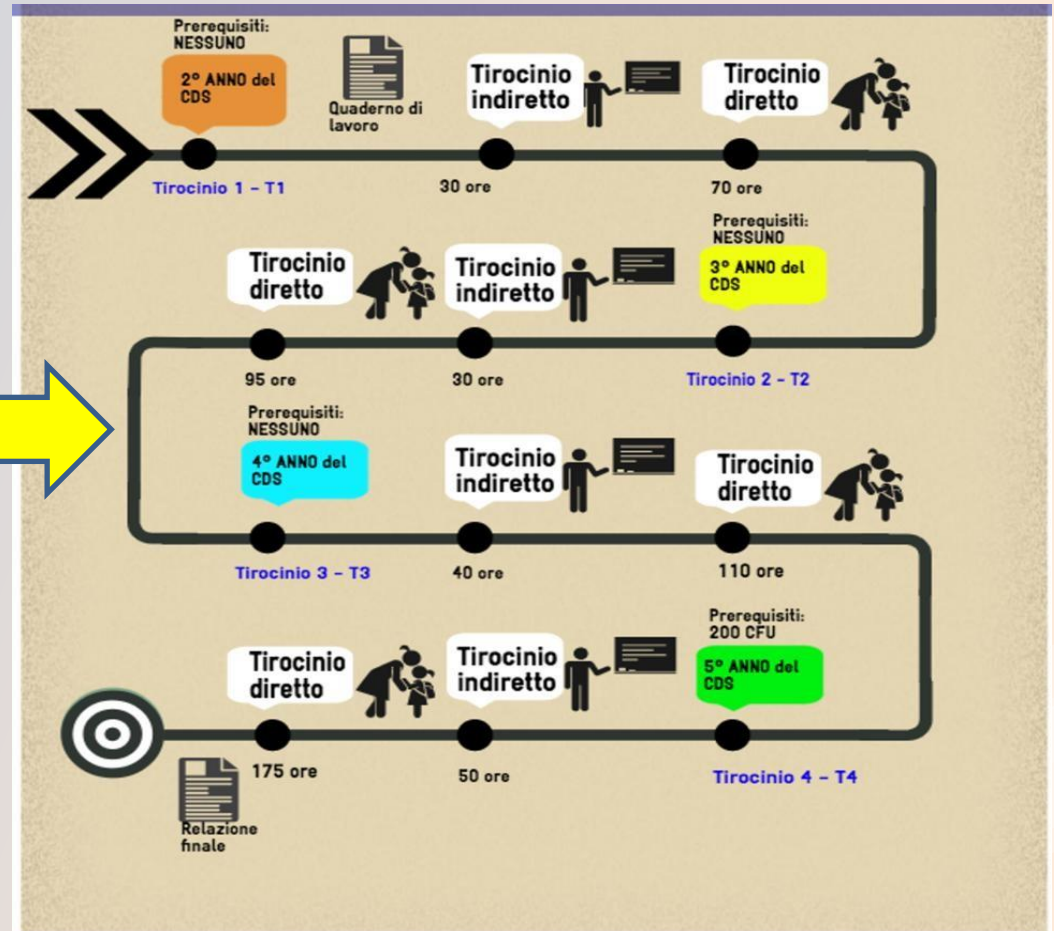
Prerequisiti:
NESSUNO
2° ANNO del CDS

Quaderno di lavoro

Tirocinio indiretto

Tirocinio diretto

Tirocinio 1 - T1

30 ore

70 ore

Tirocinio diretto

Tirocinio indiretto

Prerequisiti:
NESSUNO
3° ANNO del CDS

95 ore

30 ore

Tirocinio 2 - T2

Prerequisiti:
NESSUNO
4° ANNO del CDS

Tirocinio indiretto

Tirocinio diretto

Tirocinio 3 - T3

40 ore

110 ore

Prerequisiti:
200 CFU
5° ANNO del CDS

Tirocinio diretto

Tirocinio indiretto

175 ore

50 ore

Tirocinio 4 - T4

Relazione finale